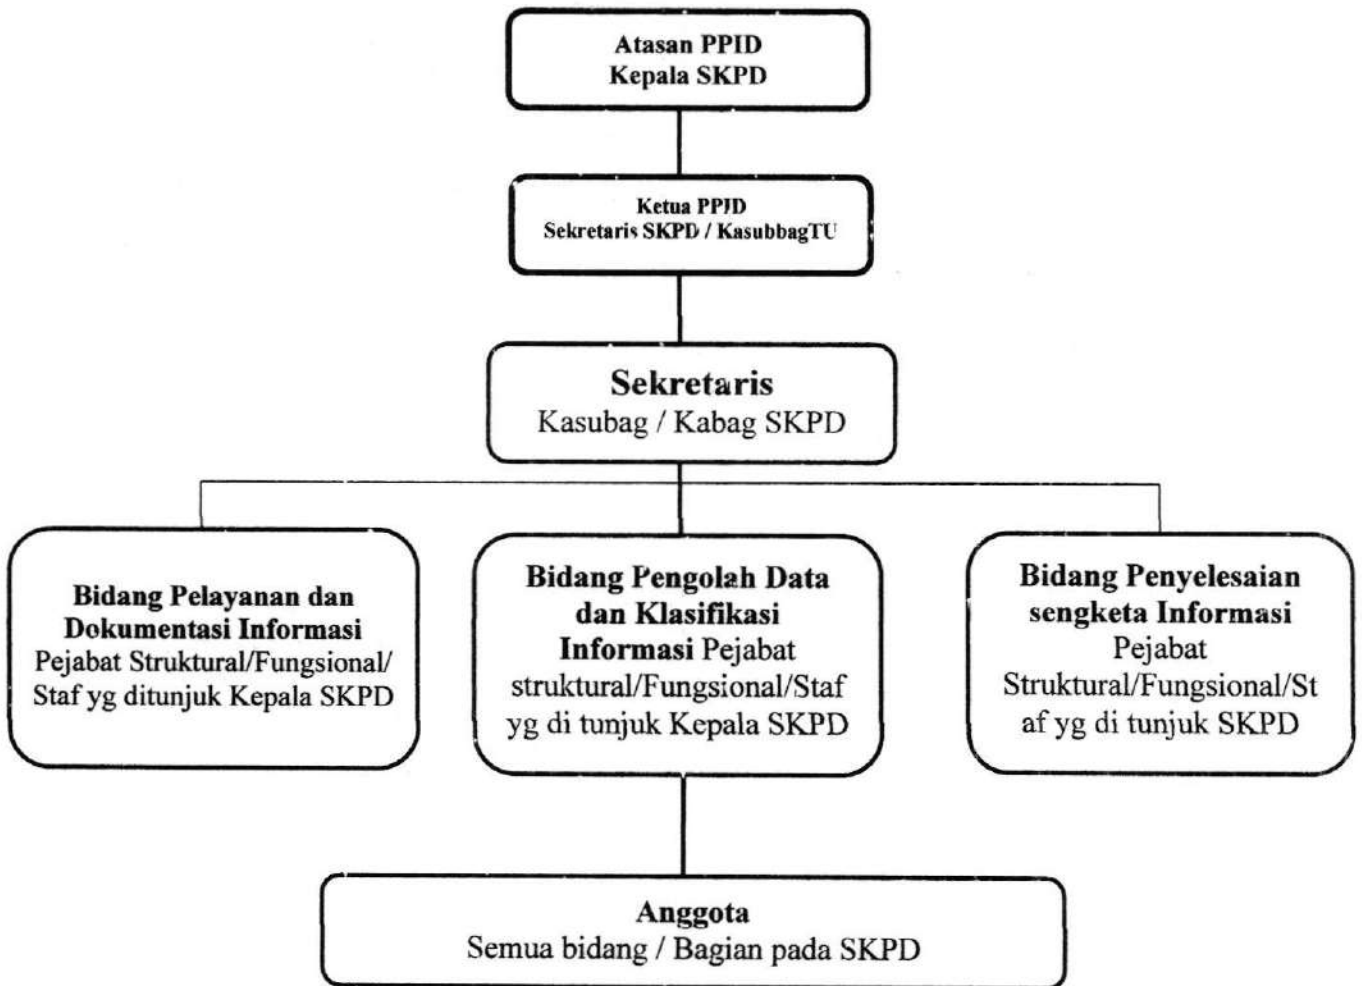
Atasan PPID
Kepala SKPD

Ketua PPID
Sekretaris SKPD / KasubbagTU

Sekretaris
Kasubag / Kabag SKPD

Bidang Pelayanan dan Dokumentasi Informasi
Pejabat Struktural/Fungsional/ Staf yg ditunjuk Kepala SKPD

Bidang Pengolah Data dan Klasifikasi Informasi Pejabat struktural/Fungsional/Staf yg di tunjuk Kepala SKPD

Bidang Penyelesaian sengketa Informasi
Pejabat Struktural/Fungsional/St af yg di tunjuk SKPD

Anggota
Semua bidang / Bagian pada SKPD